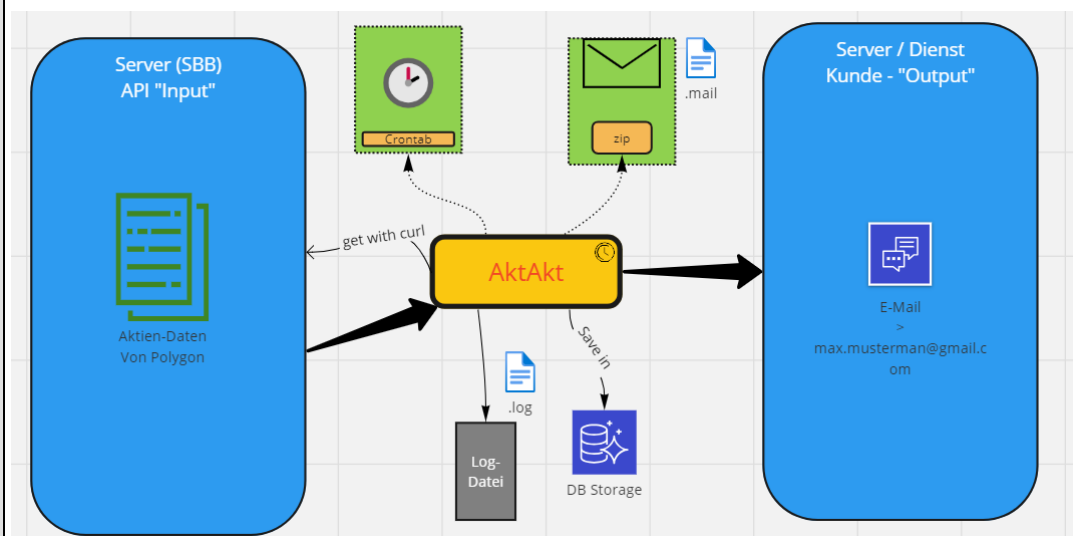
Server (SBB)
API "Input"

Aktien-Daten
Von Polygon

Crontab

zip

.mail

get with curl

AktAkt

Save in

.log

Log-Datei

DB Storage

Server / Dienst
Kunde - "Output"

E-Mail
>
max.musterman@gmail.com